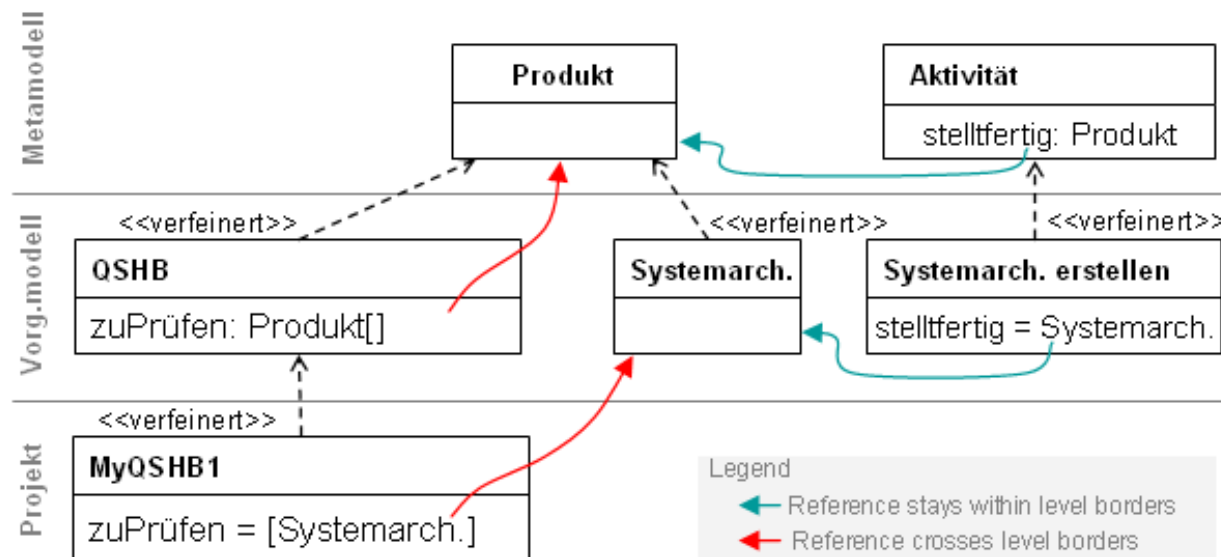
Metamodell

Vorg.modell

Projekt

Produkt

Aktivität

stelltfertig: Produkt

<<verfeinert>>

<<verfeinert>>

<<verfeinert>>

QSHB

zuPrüfen: Produkt[]

Systemarch.

Systemarch. erstellen

stelltfertig = Systemarch.

<<verfeinert>>

MyQSHB1

zuPrüfen = [Systemarch.]

Legend

Reference stays within level borders

Reference crosses level borders